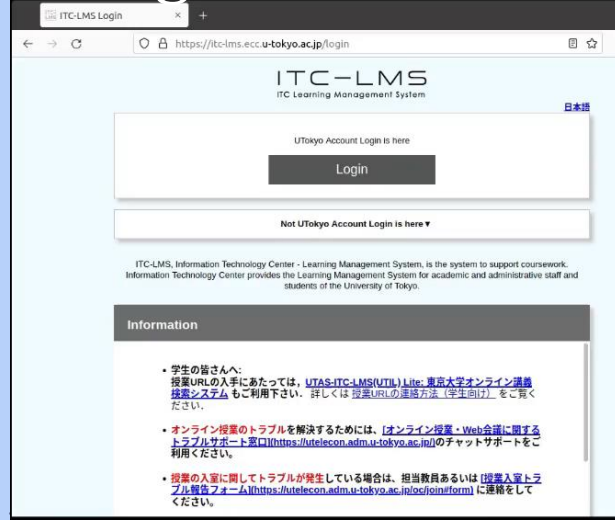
ITC-LMS Login × +

https://itc-lms.ecc.u-tokyo.ac.jp/login

ITC−LMS
ITC Learning Management System

日本語

UTokyo Account Login is here

Login

Not UTokyo Account Login is here▼

ITC-LMS, Information Technology Center - Learning Management System, is the system to support coursework. Information Technology Center provides the Learning Management System for academic and administrative staff and students of the University of Tokyo.

Information

• 学生の皆さんへ:
授業URLの入手にあたっては，UTAS-ITC-LMS(UTIL) Lite: 東京大学オンライン講義検索システム もご利用下さい。詳しくは 授業URLの連絡方法（学生向け） をご覧ください。

• オンライン授業のトラブルを解決するためには，[オンライン授業・Web会議に関するトラブルサポート窓口](https://utelecon.adm.u-tokyo.ac.jp/)のチャットサポートをご利用ください。

• 授業の入室に関してトラブルが発生している場合は，担当教員あるいは [授業入室トラブル報告フォーム](https://utelecon.adm.u-tokyo.ac.jp/oc/join#form) に連絡をしてください。